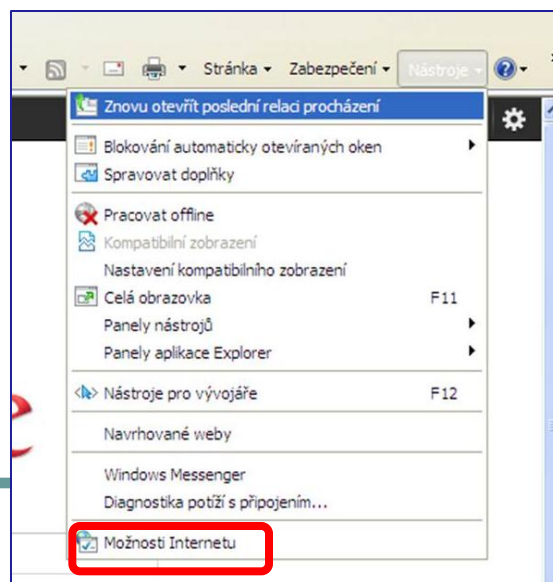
Stránka ▾ Zabezpečení ▾ Nástroje ▾

Znovu otevřít poslední relaci procházení

Blokování automaticky otevíraných oken
Spravovat doplňky

Pracovat offline
Kompatibilní zobrazení
Nastavení kompatibilního zobrazení
Celá obrazovka F11
Panely nástrojů
Panely aplikace Explorer

Nástroje pro vývojáře F12

Navrhované weby

Windows Messenger
Diagnostika potíží s připojením...

Možnosti Internetu